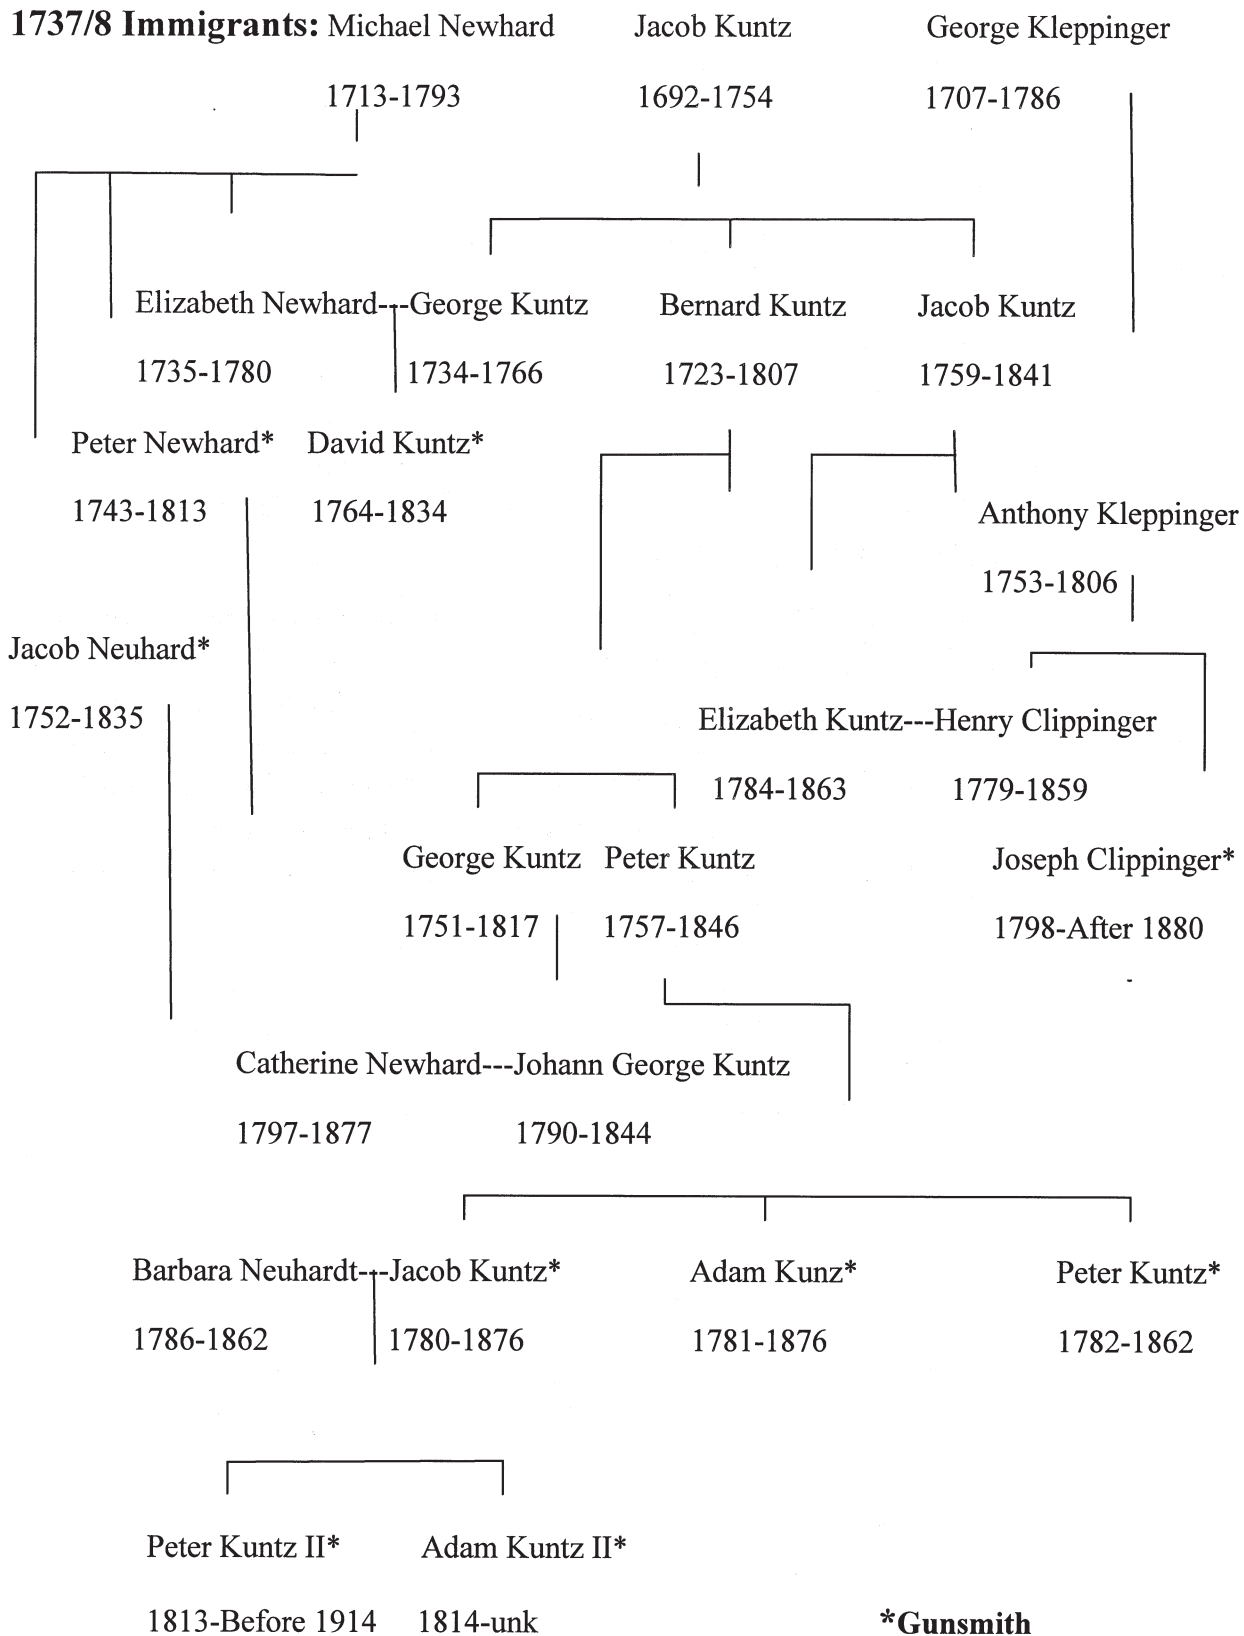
**1737/8 Immigrants:** Michael Newhard 1713-1793

Jacob Kuntz 1692-1754

George Kleppinger 1707-1786

Elizabeth Newhard---George Kuntz
1735-1780 1734-1766

Bernard Kuntz 1723-1807

Jacob Kuntz 1759-1841

Peter Newhard* 1743-1813

David Kuntz* 1764-1834

Anthony Kleppinger 1753-1806

Jacob Neuhard* 1752-1835

Elizabeth Kuntz---Henry Clippinger
1784-1863 1779-1859

George Kuntz 1751-1817

Peter Kuntz 1757-1846

Joseph Clippinger* 1798-After 1880

Catherine Newhard---Johann George Kuntz
1797-1877 1790-1844

Barbara Neuhardt---Jacob Kuntz*
1786-1862 1780-1876

Adam Kunz* 1781-1876

Peter Kuntz* 1782-1862

Peter Kuntz II* 1813-Before 1914

Adam Kuntz II* 1814-unk

*Gunsmith